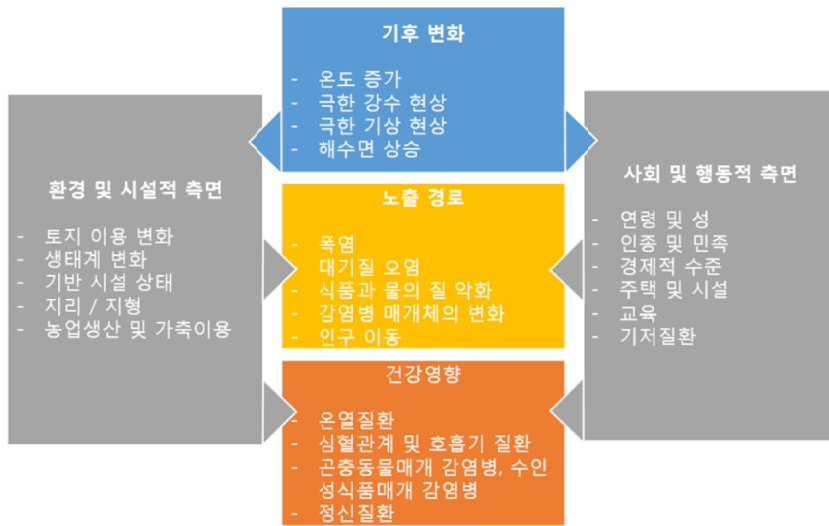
기후 변화

- 온도 증가
- 극한 강수 현상
- 극한 기상 현상
- 해수면 상승

환경 및 시설적 측면

- 토지 이용 변화
- 생태계 변화
- 기반 시설 상태
- 지리 / 지형
- 농업생산 및 가축이용

노출 경로

- 폭염
- 대기질 오염
- 식품과 물의 질 악화
- 감염병 매개체의 변화
- 인구 이동

사회 및 행동적 측면

- 연령 및 성
- 인종 및 민족
- 경제적 수준
- 주택 및 시설
- 교육
- 기저질환

건강영향

- 온열질환
- 심혈관계 및 호흡기 질환
- 곤충동물매개 감염병, 수인성식품매개 감염병
- 정신질환